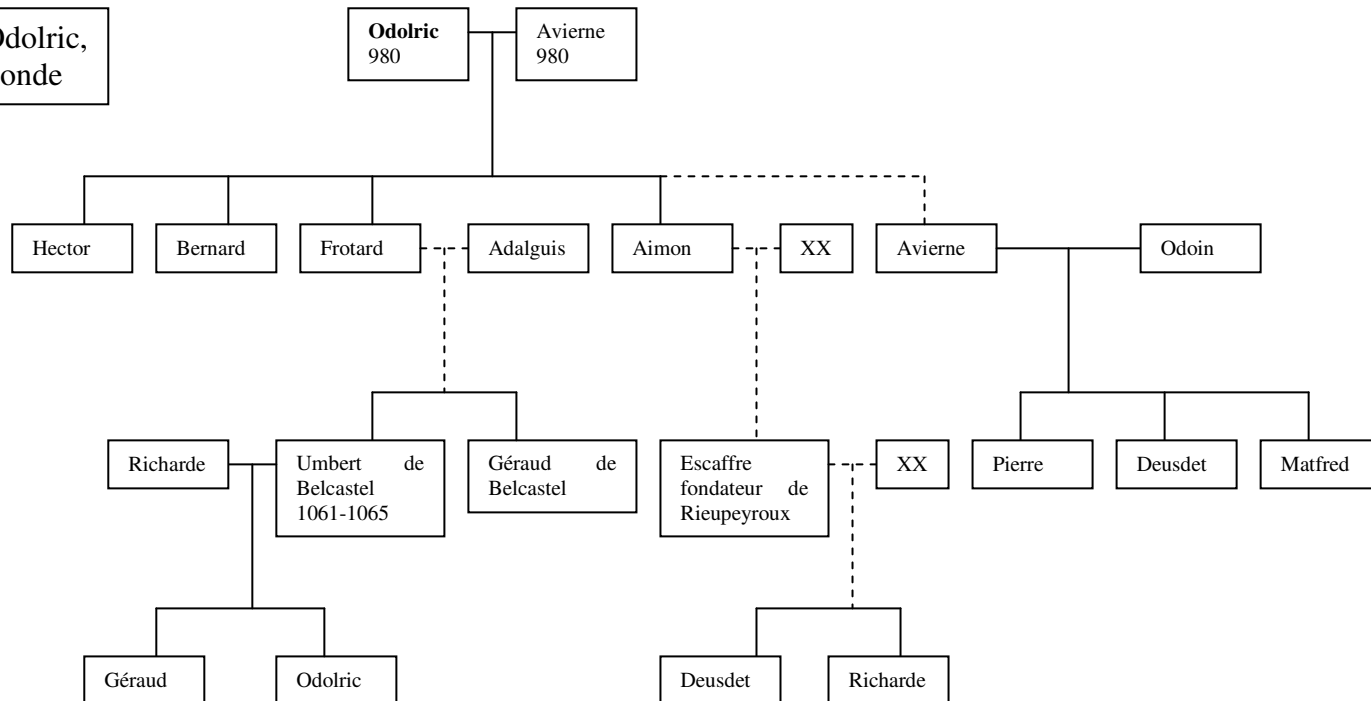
Odolric,
onde

Odolric
980

Avierne
980

Hector

Bernard

Frotard

Adalguis

Aimon

XX

Avierne

Odoin

Richarde

Umbert de Belcastel 1061-1065

Géraud de Belcastel

Escaffre fondateur de Rieupeyroux

XX

Pierre

Deusdet

Matfred

Géraud

Odolric

Deusdet

Richarde